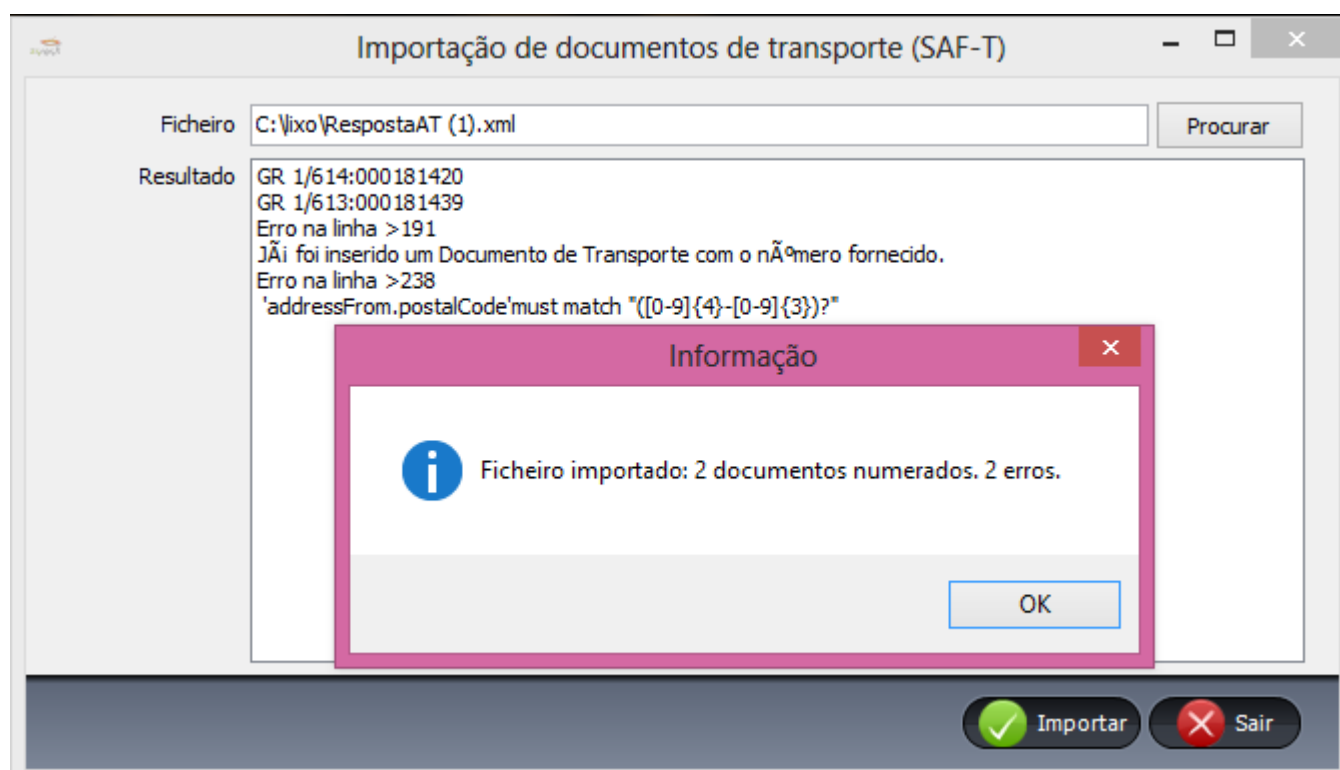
Importação de documentos de transporte (SAF-T)

Ficheiro C:\lixo\RespostaAT (1).xml

Procurar

Resultado GR 1/614:000181420
GR 1/613:000181439
Erro na linha >191
JÃi foi inserido um Documento de Transporte com o nÃºmero fornecido.
Erro na linha >238
'addressFrom.postalCode'must match "([0-9]{4}-[0-9]{3})?"

Informação

Ficheiro importado: 2 documentos numerados. 2 erros.

OK

Importar

Sair